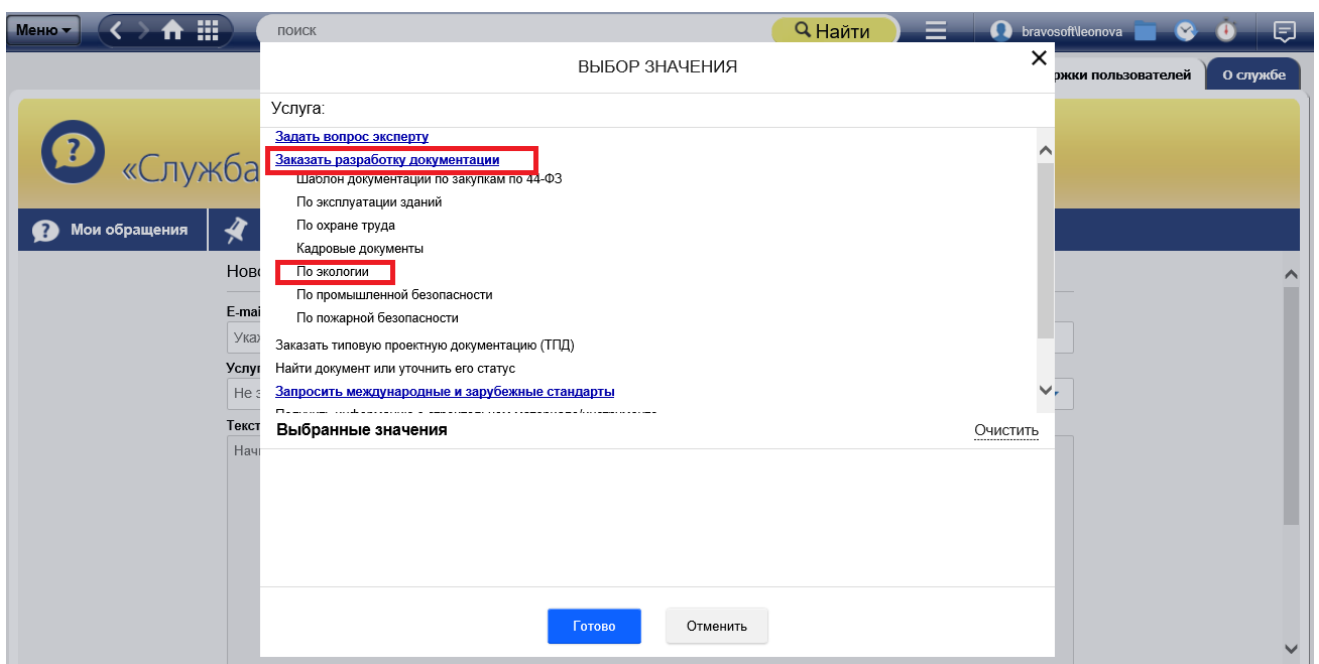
Меню ▾

поиск

Найти

bravosoft\leonova

ржки пользователей

О службе

«Служба

Мои обращения

Нов

E-ma

Указ

Услу

Не з

Текст

Нач

ВЫБОР ЗНАЧЕНИЯ

Услуга:

Задать вопрос эксперту

Заказать разработку документации

Шаблон документации по закупкам по 44-ФЗ

По эксплуатации зданий

По охране труда

Кадровые документы

По экологии

По промышленной безопасности

По пожарной безопасности

Заказать типовую проектную документацию (ТПД)

Найти документ или уточнить его статус

Запросить международные и зарубежные стандарты

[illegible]

Выбранные значения

Очистить

Готово

Отменить